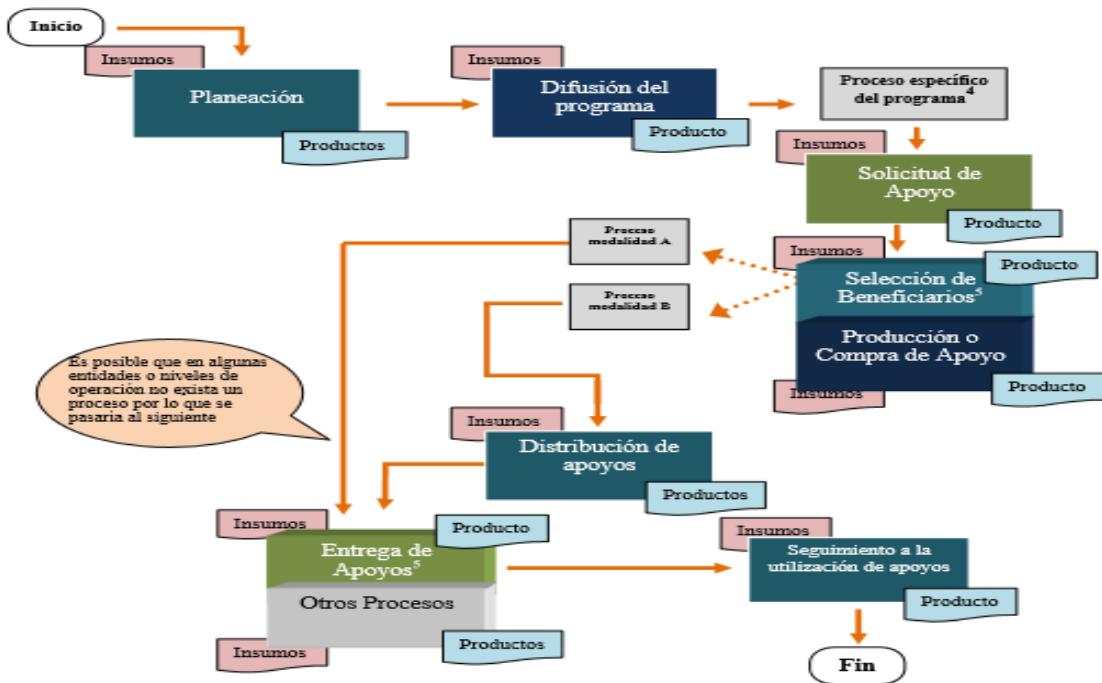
Inicio

Insumos

Planeación

Productos

Insumos

Difusión del programa

Producto

Proceso específico del programa$^4$

Insumos

Solicitud de Apoyo

Producto

Proceso modalidad A

Insumos

Selección de Beneficiarios$^5$

Producto

Proceso modalidad B

Producción o Compra de Apoyo

Insumos

Producto

Es posible que en algunas entidades o niveles de operación no exista un proceso por lo que se pasaría al siguiente

Insumos

Distribución de apoyos

Productos

Insumos

Producto

Entrega de Apoyos$^5$

Otros Procesos

Insumos

Productos

Insumos

Seguimiento a la utilización de apoyos

Producto

Fin